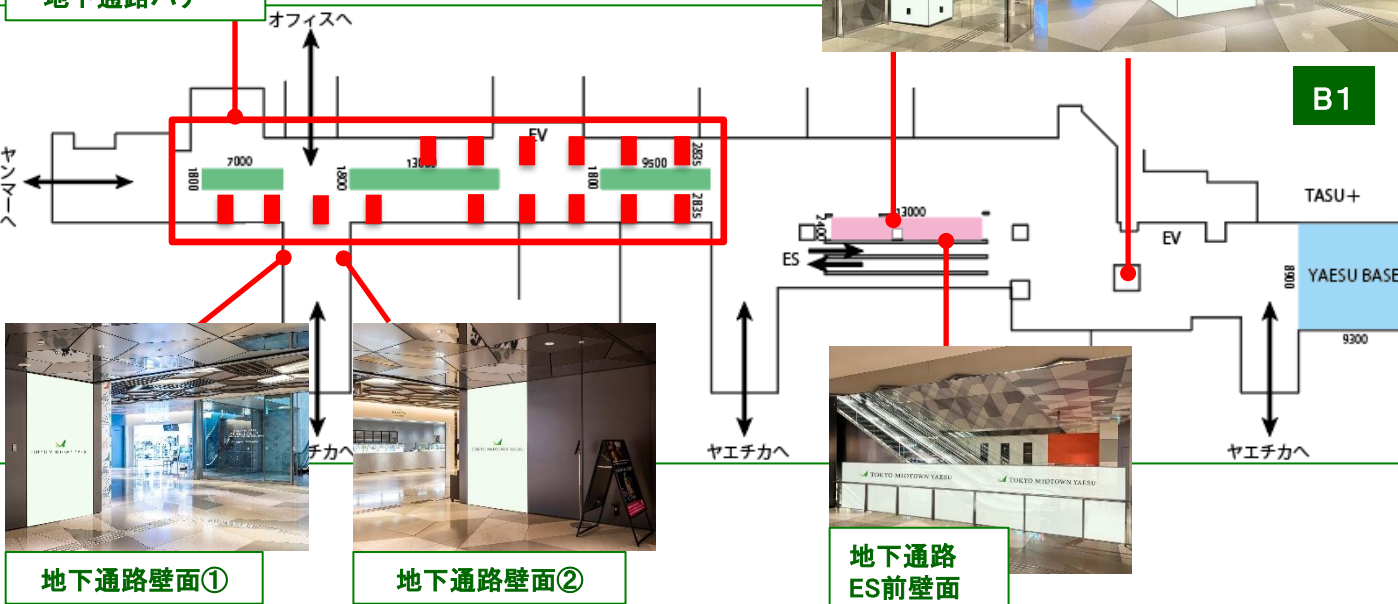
地下通路ハ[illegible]

オフィスへ

B1

EV

ヤンマーへ

7000

1800

13000

1800

9500

1800

2835

2835

13000

ES

EV

TASU＋

YAESU BASE

900

9300

チカへ

ヤエチカへ

ヤエチカへ

TOKYO MIDTOWN YAESU

TOKYO MIDTOWN YAESU

TOKYO MIDTOWN YAESU

TOKYO MIDTOWN YAESU

地下通路壁面①

地下通路壁面②

地下通路
ES前壁面